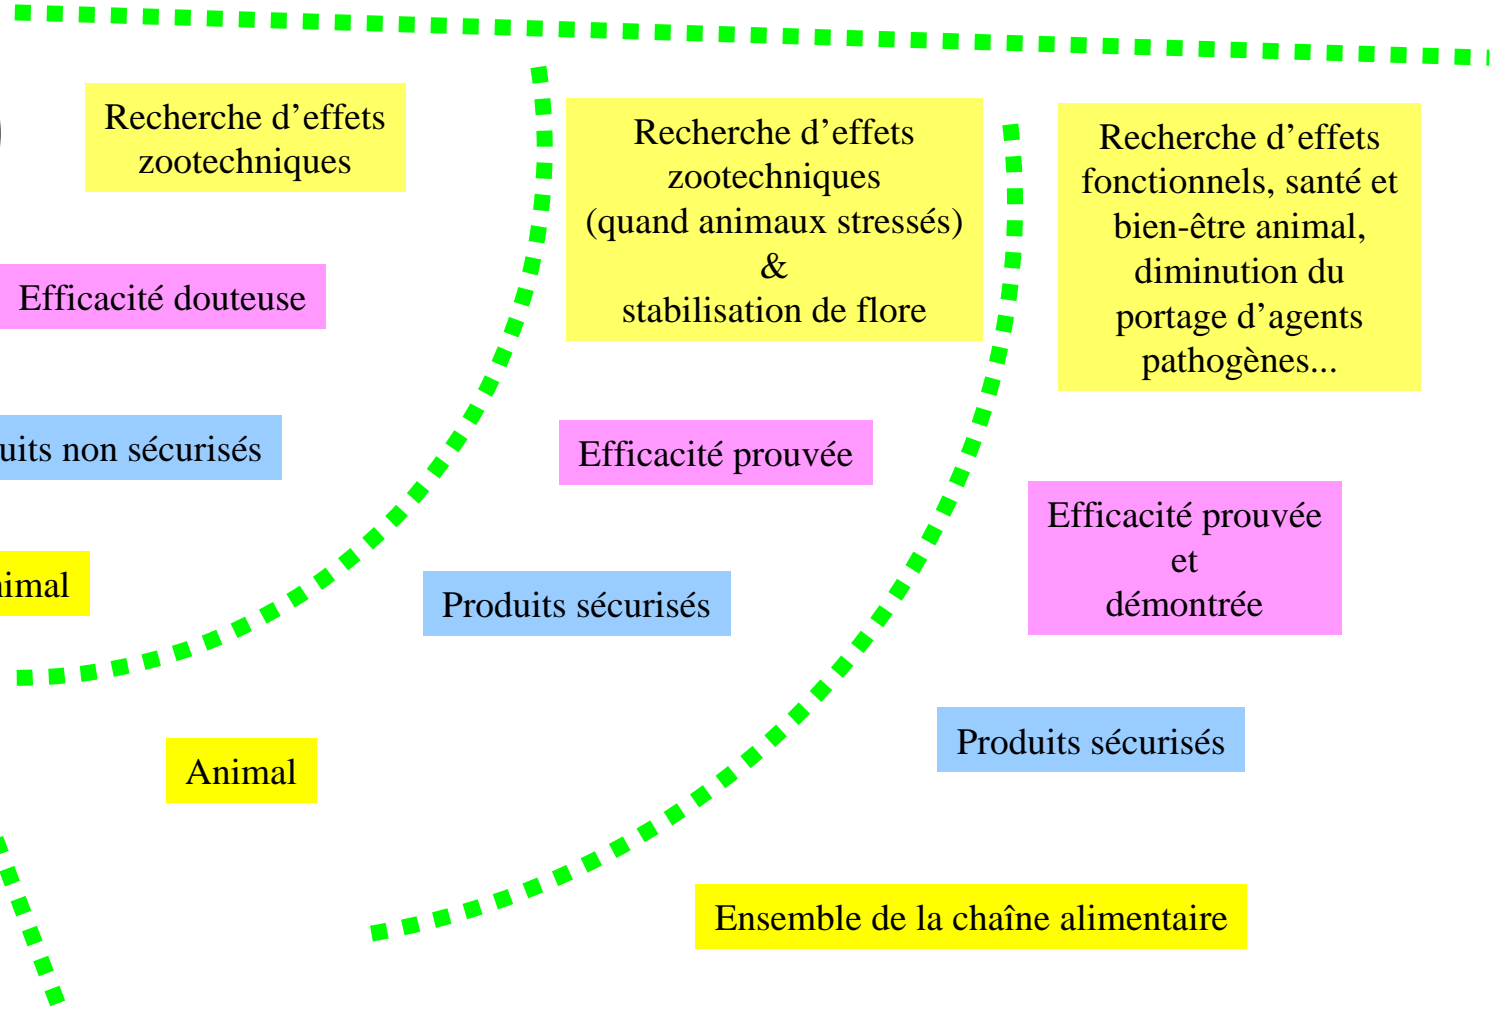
Recherche d'effets zootechniques

Efficacité douteuse

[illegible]uits non sécurisés

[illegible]imal

Recherche d'effets zootechniques (quand animaux stressés) & stabilisation de flore

Efficacité prouvée

Produits sécurisés

Animal

Recherche d'effets fonctionnels, santé et bien-être animal, diminution du portage d'agents pathogènes...

Efficacité prouvée et démontrée

Produits sécurisés

Ensemble de la chaîne alimentaire